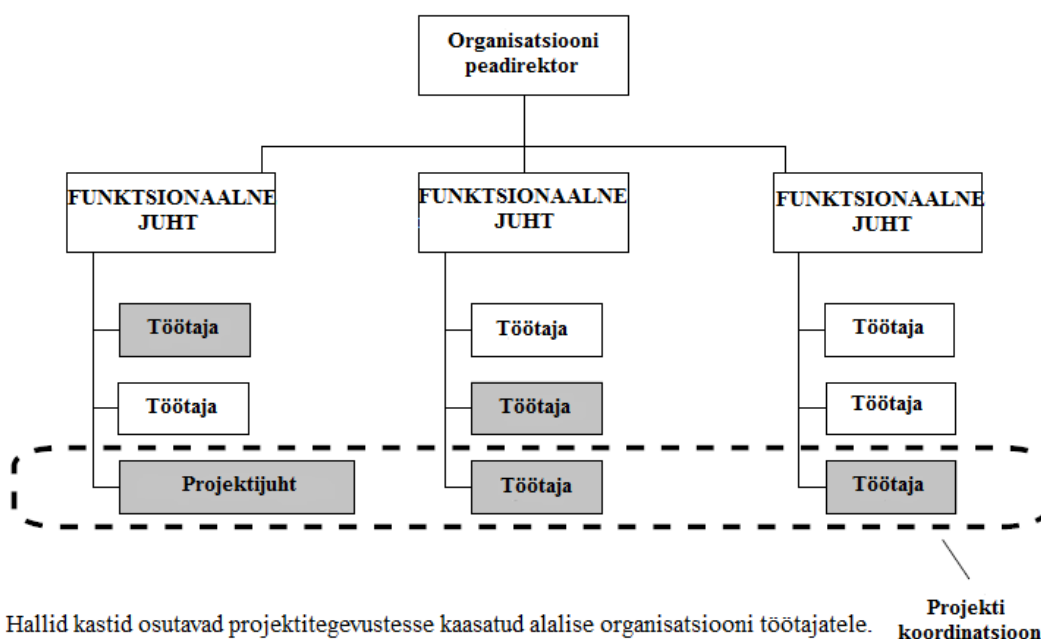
Organisatsiooni peadirektor

FUNKTSIONAALNE JUHT

FUNKTSIONAALNE JUHT

FUNKTSIONAALNE JUHT

Töötaja

Töötaja

Projektijuht

Töötaja

Töötaja

Töötaja

Töötaja

Töötaja

Töötaja

Hallid kastid osutavad projektitegevustesse kaasatud alalise organisatsiooni töötajatele.

Projekti koordinatsioon